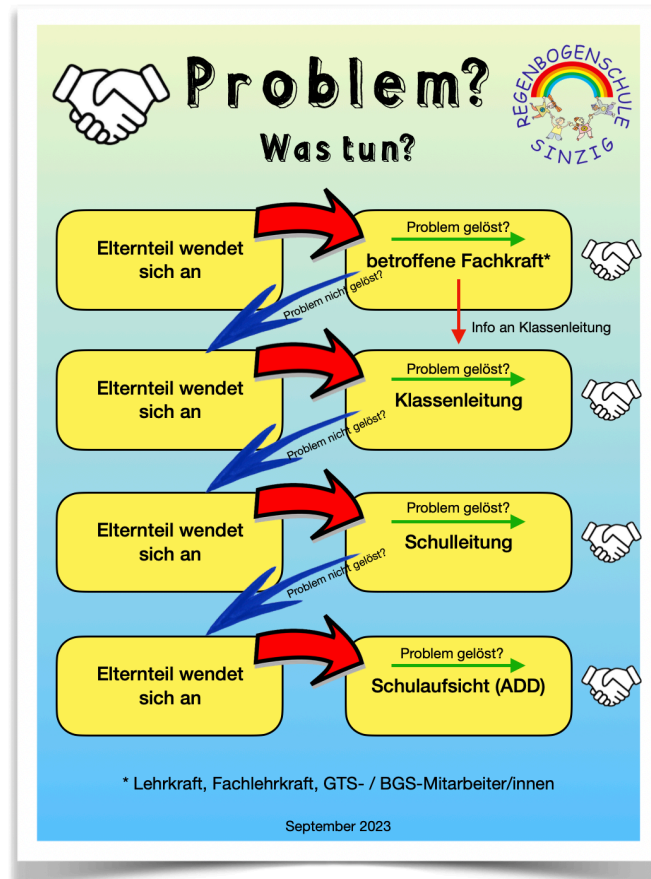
Problem?

Was tun?

REGENBOGENSCHULE SINZIG

Elternteil wendet sich an

Problem gelöst?

betroffene Fachkraft*

Problem nicht gelöst?

Info an Klassenleitung

Elternteil wendet sich an

Problem gelöst?

Klassenleitung

Problem nicht gelöst?

Elternteil wendet sich an

Problem gelöst?

Schulleitung

Problem nicht gelöst?

Elternteil wendet sich an

Problem gelöst?

Schulaufsicht (ADD)

* Lehrkraft, Fachlehrkraft, GTS- / BGS-Mitarbeiter/innen

September 2023